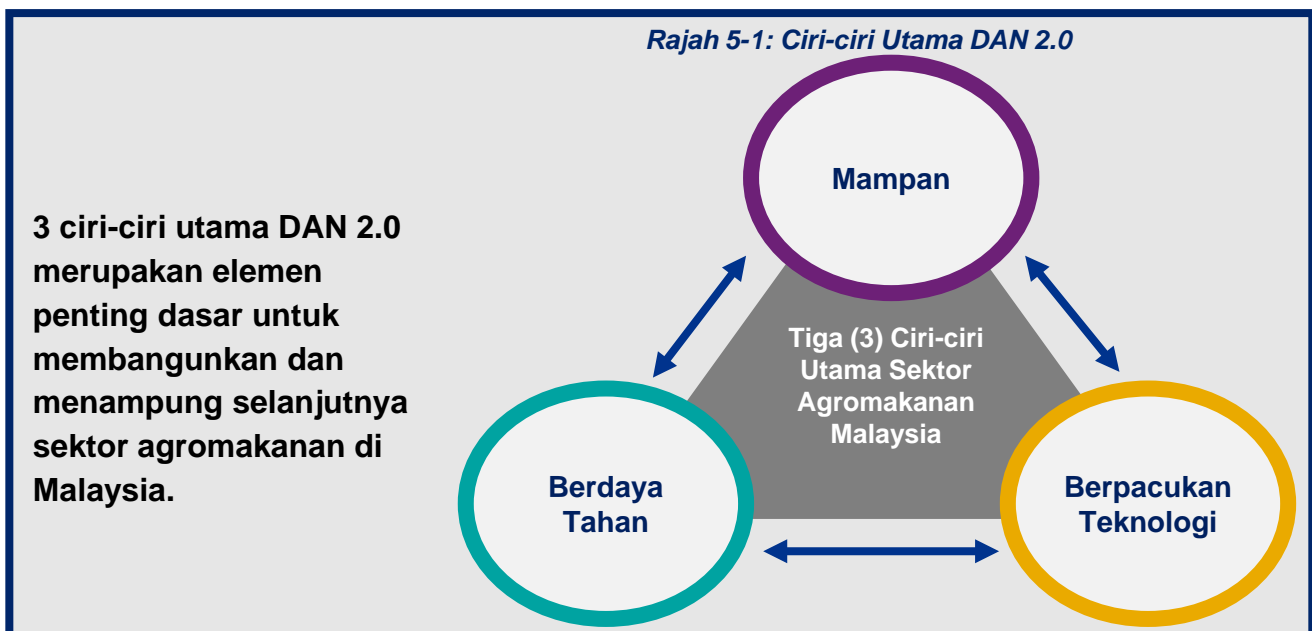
Rajah 5-1: Ciri-ciri Utama DAN 2.0

3 ciri-ciri utama DAN 2.0 merupakan elemen penting dasar untuk membangunkan dan menampung selanjutnya sektor agromakanan di Malaysia.

Mampan

Tiga (3) Ciri-ciri Utama Sektor Agromakanan Malaysia

Berdaya Tahan

Berpacukan Teknologi